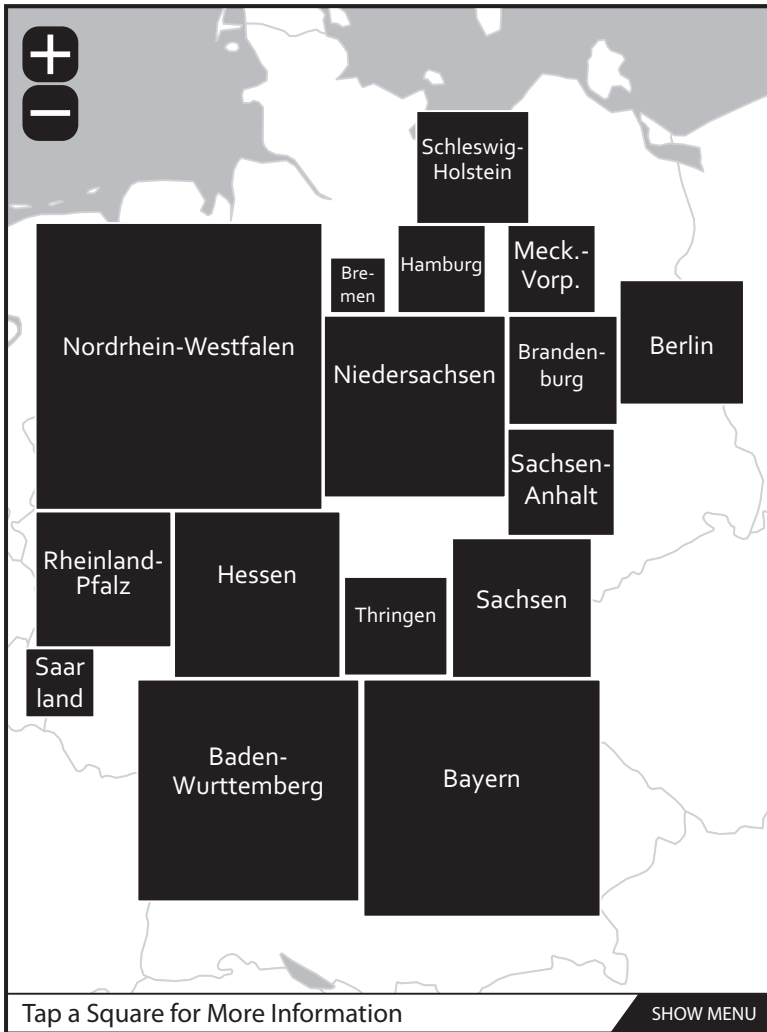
+
−
Schleswig-Holstein
Bremen
Hamburg
Meck.-Vorp.
Nordrhein-Westfalen
Niedersachsen
Brandenburg
Berlin
Sachsen-Anhalt
Rheinland-Pfalz
Hessen
Thringen
Sachsen
Saar land
Baden-Wurttemberg
Bayern
Tap a Square for More Information
SHOW MENU